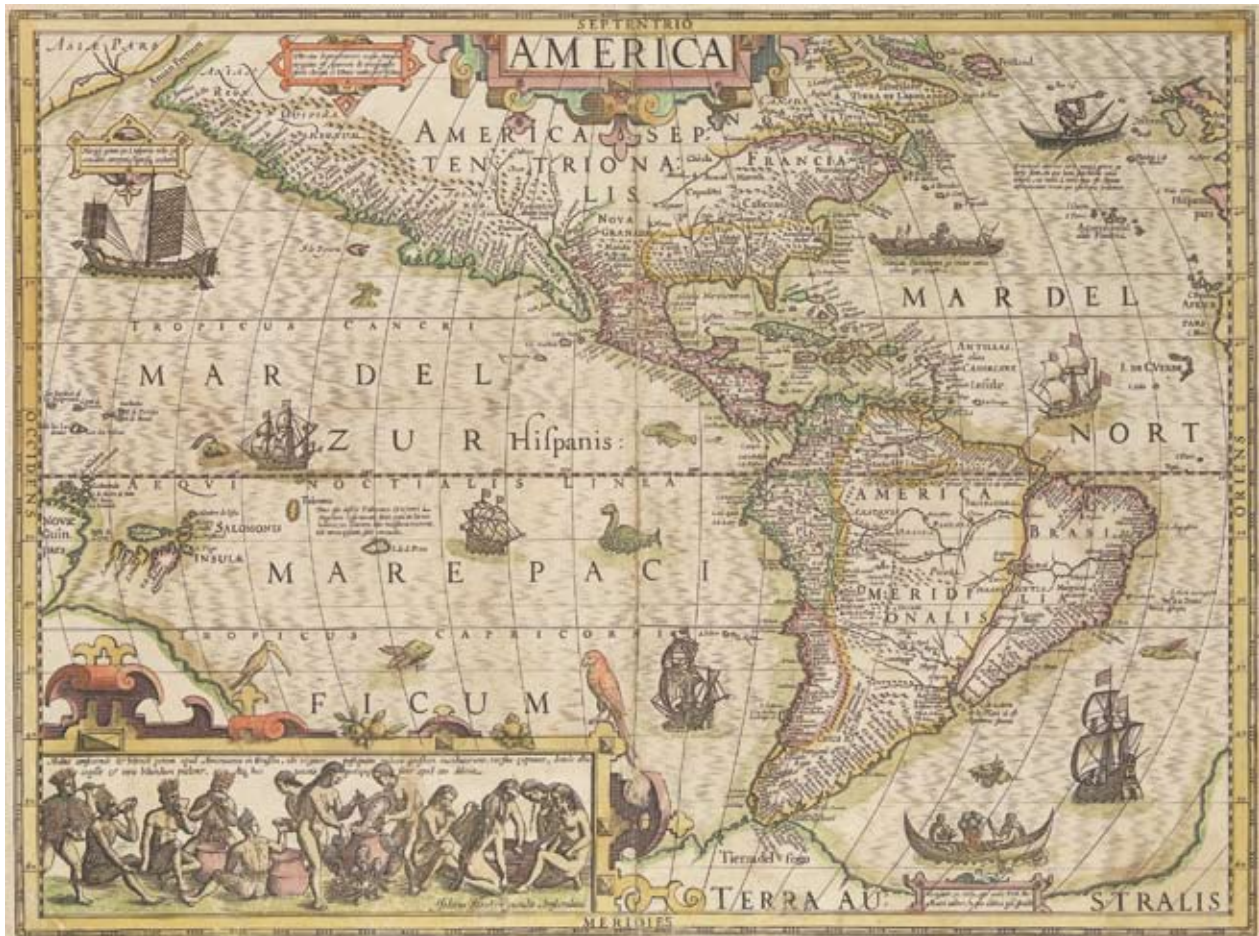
SEPTENTRIO

AMERICA

ASIAE PARS

AMERICA SEPTENTRIONALIS

FRANCIA

NOVA GRANATA

TERRA DE LABORADOR

MAR DEL

NORT

MAR DEL ZUR Hispanis:

TROPICUS CANCRI

AEQUINOCTIALIS LINEA

SALOMONIS INSULAE

NOVA GUINEA

MARE PACIFICUM

TROPICUS CAPRICORNI

AMERICA MERIDIONALIS

BRASIL

ANTILLAE

I. DE CVERDE

Tierra del fuego

TERRA AUSTRALIS

OCCIDENS

ORIENS

MERIDIES

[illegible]